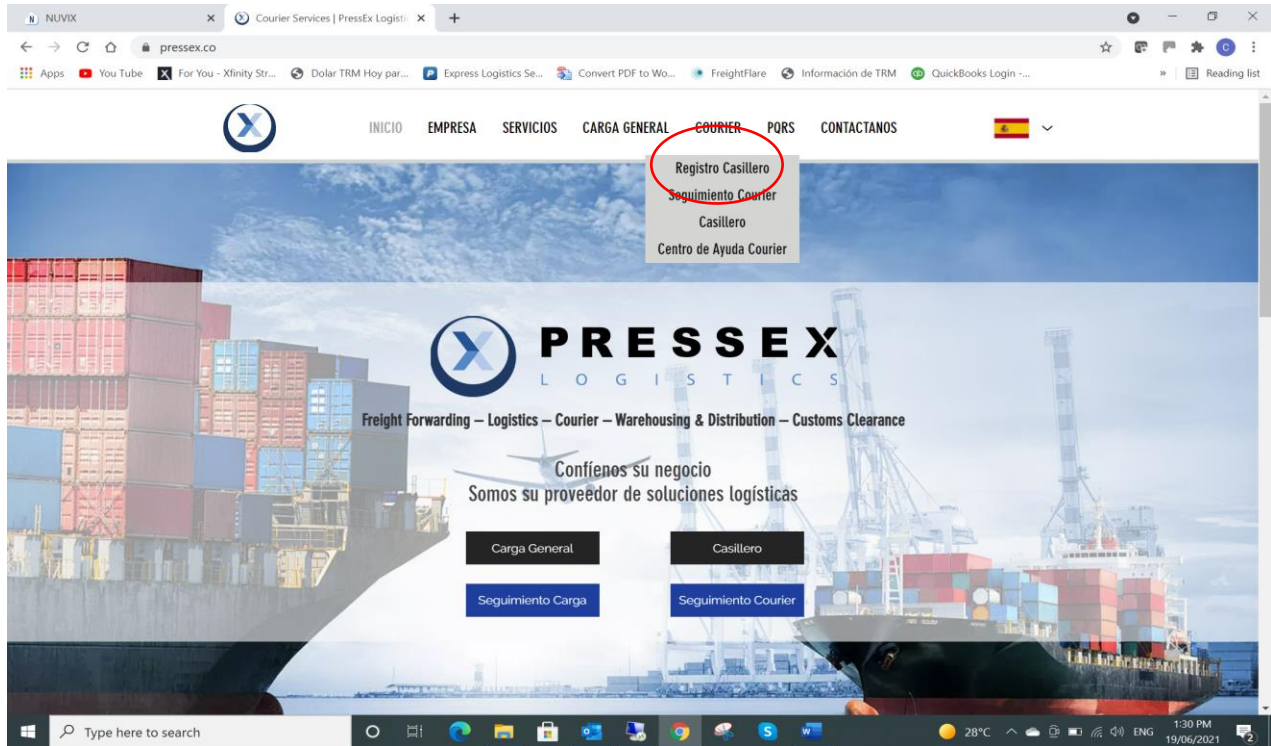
NUVIX
Courier Services | PressEx Logisti
pressex.co
Apps You Tube For You - Xfinity Str... Dolar TRM Hoy par... Express Logistics Se... Convert PDF to Wo... FreightFlare Información de TRM QuickBooks Login -... Reading list

INICIO EMPRESA SERVICIOS CARGA GENERAL COURIER PQRS CONTACTANOS

Registro Casillero
Seguimiento Courier
Casillero
Centro de Ayuda Courier

PRESSEX
LOGISTICS

Freight Forwarding – Logistics – Courier – Warehousing & Distribution – Customs Clearance

Confíenos su negocio
Somos su proveedor de soluciones logísticas

Carga General
Casillero
Seguimiento Carga
Seguimiento Courier

Type here to search
28°C ENG 1:30 PM 19/06/2021